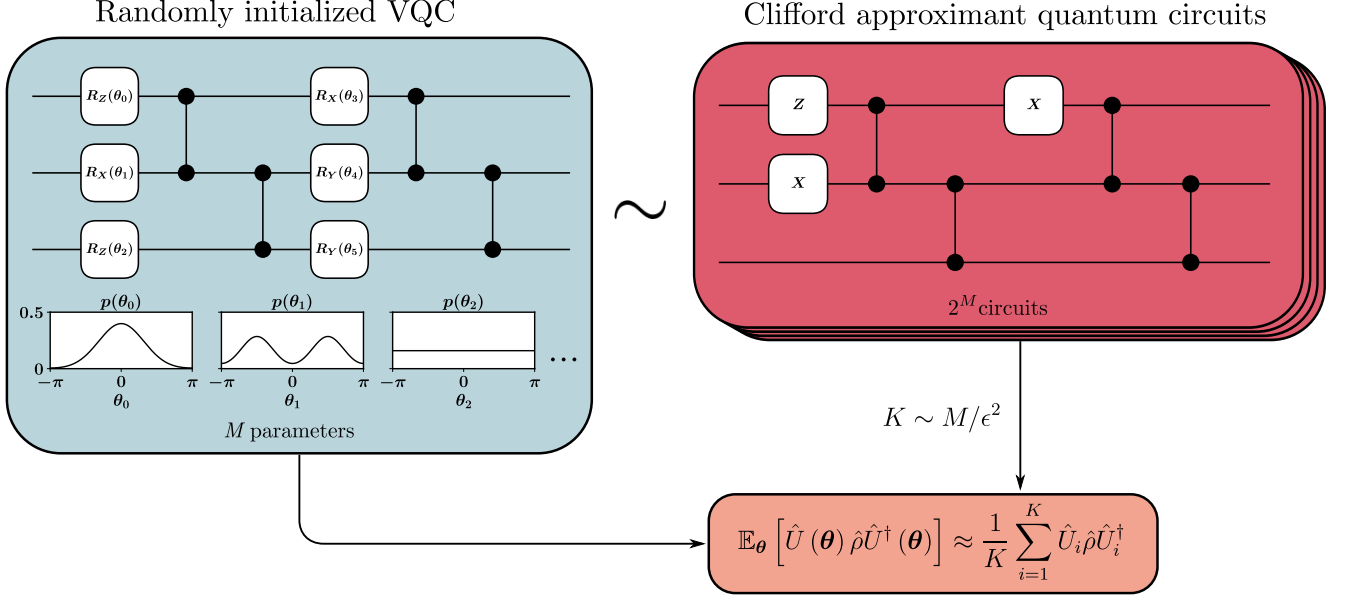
Randomly initialized VQC

$R_Z(\theta_0)$
$R_X(\theta_3)$
$R_X(\theta_1)$
$R_Y(\theta_4)$
$R_Z(\theta_2)$
$R_Y(\theta_5)$

$p(\theta_0)$
$p(\theta_1)$
$p(\theta_2)$

0.5
0
$-\pi$ 0 $\pi$
$\theta_0$
$-\pi$ 0 $\pi$
$\theta_1$
$-\pi$ 0 $\pi$
$\theta_2$
...

$M$ parameters

$\sim$

Clifford approximant quantum circuits

$Z$
$X$
$X$

$2^M$circuits

$K \sim M/\epsilon^2$

$\mathbb{E}_{\theta}\left[\hat{U}(\theta)\,\hat{\rho}\hat{U}^{\dagger}(\theta)\right] \approx \frac{1}{K}\sum_{i=1}^{K}\hat{U}_i\hat{\rho}\hat{U}_i^{\dagger}$